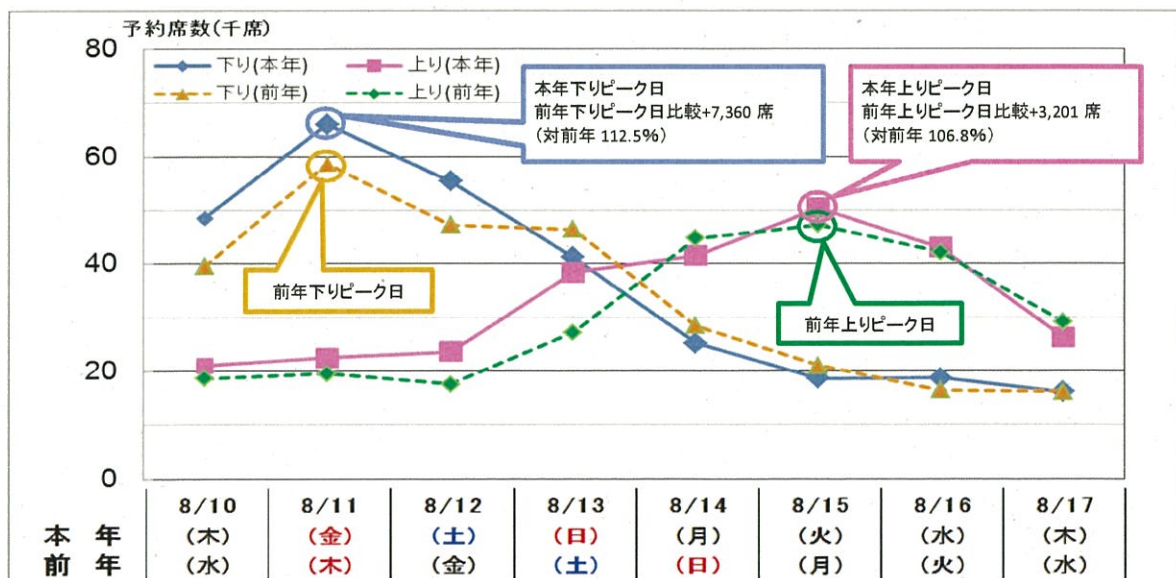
予約席数(千席)

80
60
40
20
0

下り(本年)
上り(本年)
下り(前年)
上り(前年)

本年下りピーク日
前年下りピーク日比較+7,360 席
(対前年 112.5%)

本年上りピーク日
前年上りピーク日比較+3,201 席
(対前年 106.8%)

前年下りピーク日

前年上りピーク日

| | 8/10 | 8/11 | 8/12 | 8/13 | 8/14 | 8/15 | 8/16 | 8/17 |
|---|---|---|---|---|---|---|---|---|
| 本　年 | (木) | (金) | (土) | (日) | (月) | (火) | (水) | (木) |
| 前　年 | (水) | (木) | (金) | (土) | (日) | (月) | (火) | (水) |